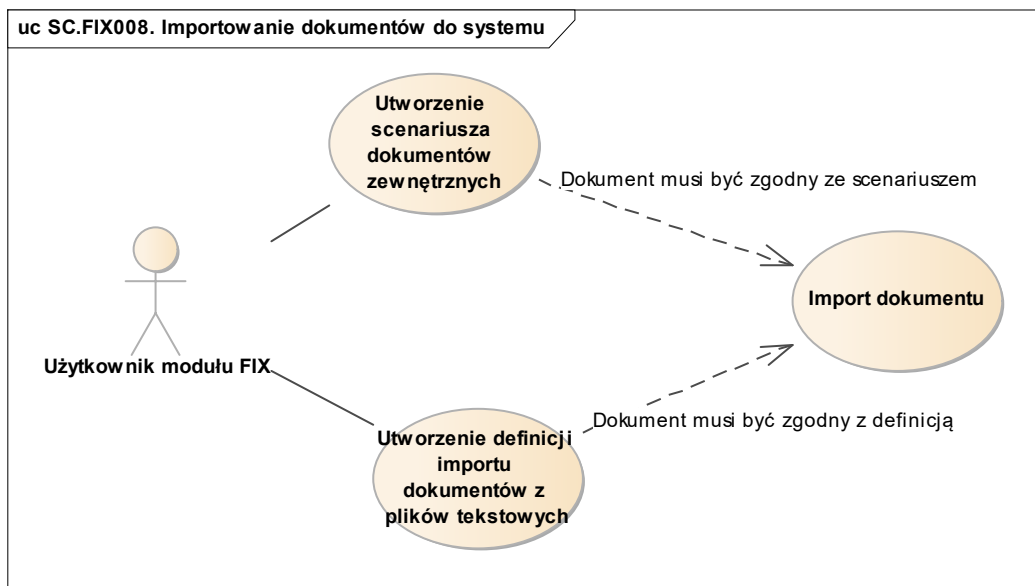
uc SC.FIX008. Importowanie dokumentów do systemu

Utworzenie scenariusza dokumentów zewnętrznych

Dokument musi być zgodny ze scenariuszem

Import dokumentu

Użytkownik modułu FIX

Dokument musi być zgodny z definicją

Utworzenie definicji importu dokumentów z plików tekstowych